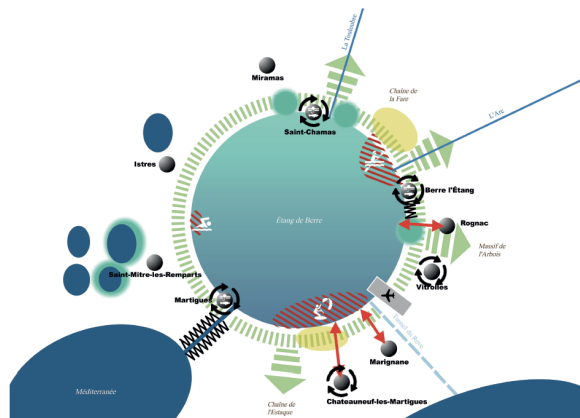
La Touloubre

Miramas

Chaîne de la Fare

L'Arc

Saint-Chamas

Istres

Berre l'Étang

Étang de Berre

Rognac

Massif de l'Arbois

Saint-Mitre-les-Remparts

Vitrolles

Martigues

Marignane

Méditerranée

Chaîne de l'Estaque

Chateauneuf-les-Martigues